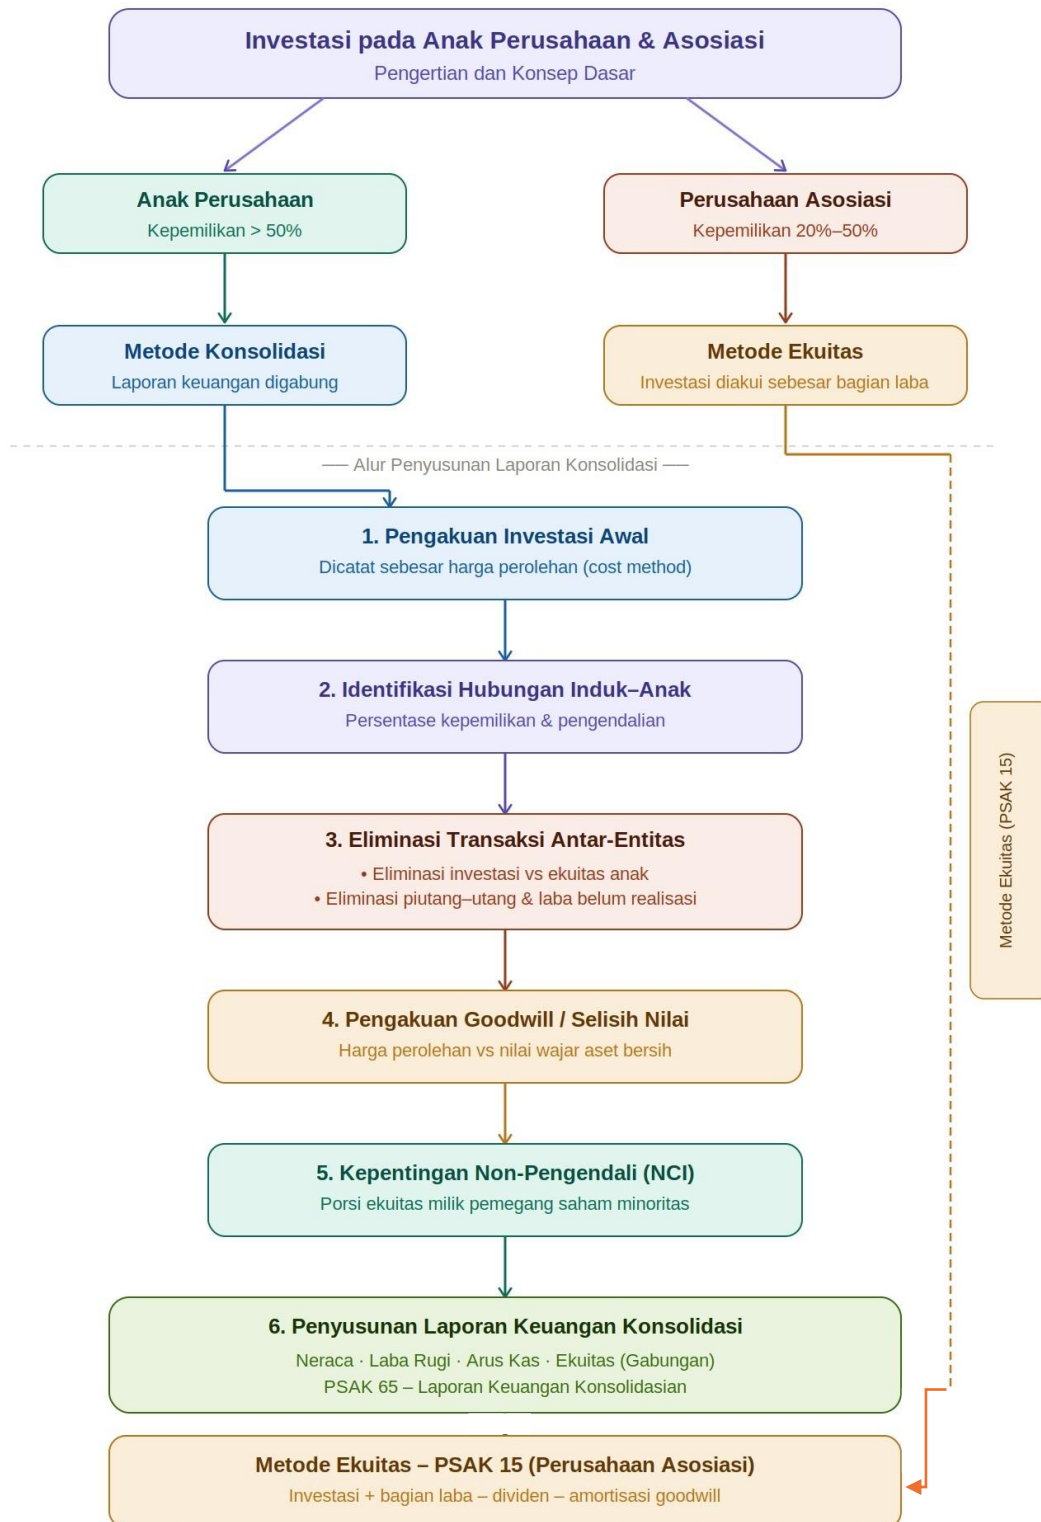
Investasi pada Anak Perusahaan & Asosiasi
Pengertian dan Konsep Dasar

Anak Perusahaan
Kepemilikan > 50%

Perusahaan Asosiasi
Kepemilikan 20%–50%

Metode Konsolidasi
Laporan keuangan digabung

Metode Ekuitas
Investasi diakui sebesar bagian laba

— Alur Penyusunan Laporan Konsolidasi —

1. Pengakuan Investasi Awal
Dicatat sebesar harga perolehan (cost method)

2. Identifikasi Hubungan Induk–Anak
Persentase kepemilikan & pengendalian

3. Eliminasi Transaksi Antar-Entitas
• Eliminasi investasi vs ekuitas anak
• Eliminasi piutang–utang & laba belum realisasi

4. Pengakuan Goodwill / Selisih Nilai
Harga perolehan vs nilai wajar aset bersih

5. Kepentingan Non-Pengendali (NCI)
Porsi ekuitas milik pemegang saham minoritas

6. Penyusunan Laporan Keuangan Konsolidasi
Neraca · Laba Rugi · Arus Kas · Ekuitas (Gabungan)
PSAK 65 – Laporan Keuangan Konsolidasian

Metode Ekuitas (PSAK 15)

Metode Ekuitas – PSAK 15 (Perusahaan Asosiasi)
Investasi + bagian laba – dividen – amortisasi goodwill